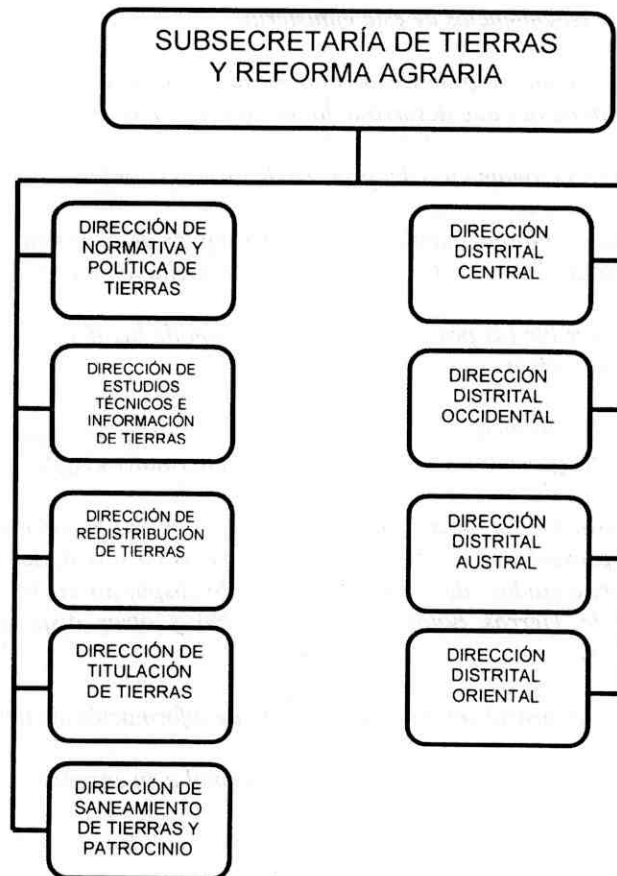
SUBSECRETARÍA DE TIERRAS Y REFORMA AGRARIA

DIRECCIÓN DE NORMATIVA Y POLÍTICA DE TIERRAS

DIRECCIÓN DE ESTUDIOS TÉCNICOS E INFORMACIÓN DE TIERRAS

DIRECCIÓN DE REDISTRIBUCIÓN DE TIERRAS

DIRECCIÓN DE TITULACIÓN DE TIERRAS

DIRECCIÓN DE SANEAMIENTO DE TIERRAS Y PATROCINIO

DIRECCIÓN DISTRITAL CENTRAL

DIRECCIÓN DISTRITAL OCCIDENTAL

DIRECCIÓN DISTRITAL AUSTRAL

DIRECCIÓN DISTRITAL ORIENTAL